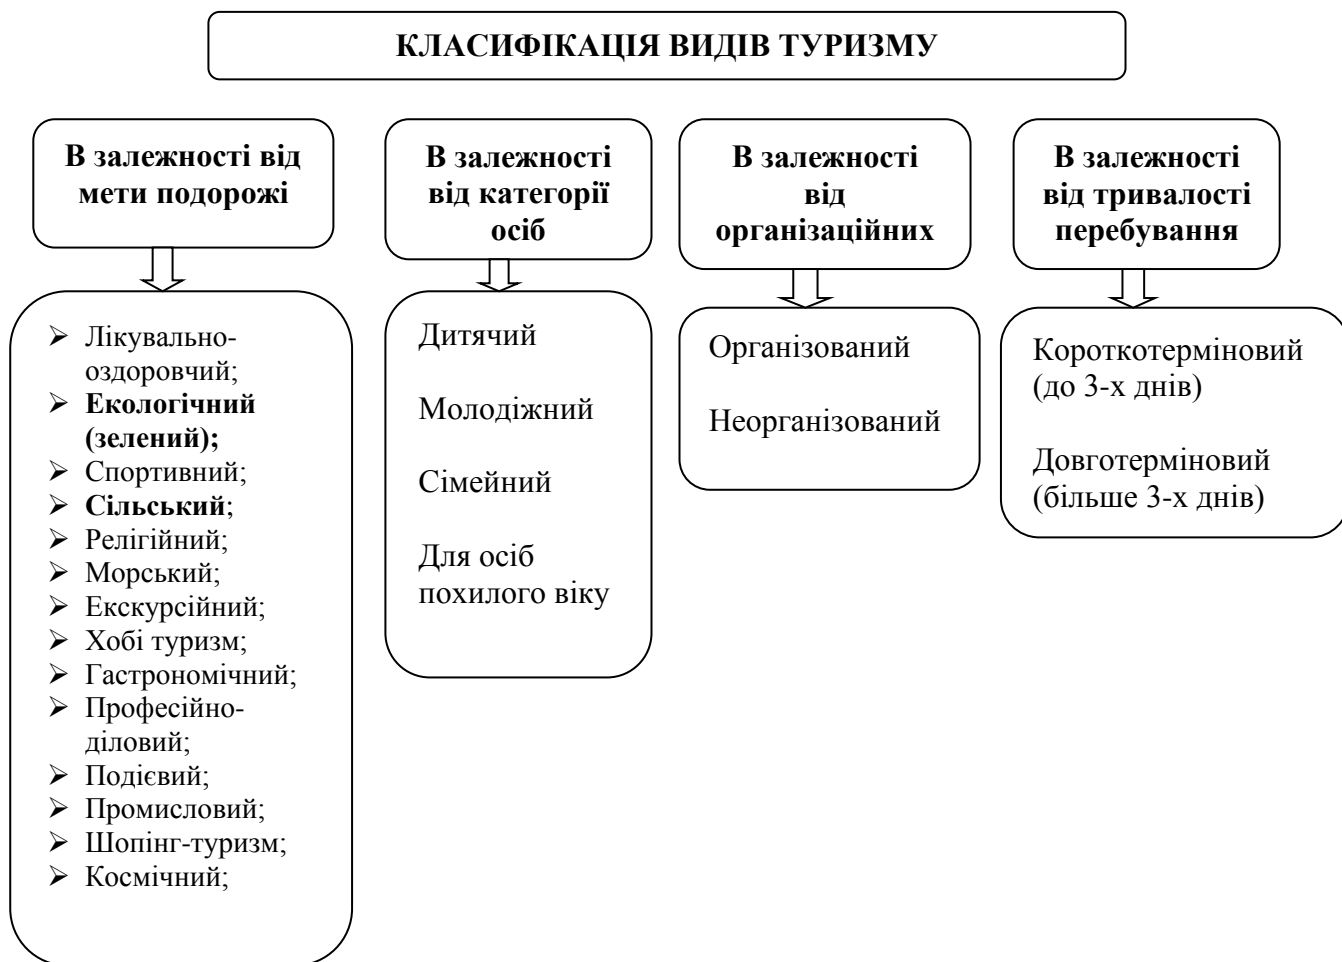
КЛАСИФІКАЦІЯ ВИДІВ ТУРИЗМУ

В залежності від мети подорожі

➢ Лікувально-оздоровчий;
➢ Екологічний (зелений);
➢ Спортивний;
➢ Сільський;
➢ Релігійний;
➢ Морський;
➢ Екскурсійний;
➢ Хобі туризм;
➢ Гастрономічний;
➢ Професійно-діловий;
➢ Подієвий;
➢ Промисловий;
➢ Шопінг-туризм;
➢ Космічний;

В залежності від категорії осіб

Дитячий

Молодіжний

Сімейний

Для осіб похилого віку

В залежності від організаційних

Організований

Неорганізований

В залежності від тривалості перебування

Короткотерміновий (до 3-х днів)

Довготерміновий (більше 3-х днів)